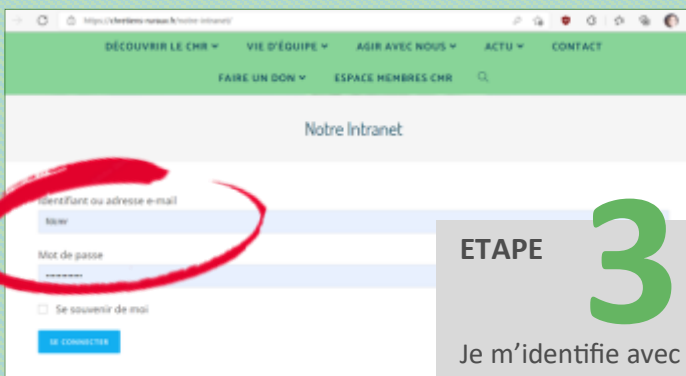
https://chretiens-ruraux.fr/notre-intranet/

DÉCOUVRIR LE CMR ▾ VIE D'ÉQUIPE ▾ AGIR AVEC NOUS ▾ ACTU ▾ CONTACT

FAIRE UN DON ▾ ESPACE MEMBRES CMR

Notre Intranet

Identifiant ou adresse e-mail

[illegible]

Mot de passe

••••••••

Se souvenir de moi

SE CONNECTER

ETAPE 3

Je m'identifie avec